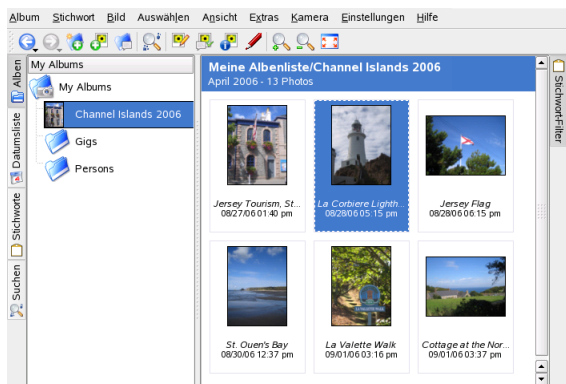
Album Stichwort Bild Auswählen Ansicht Extras Kamera Einstellungen Hilfe

Alben
Datumsliste
Stichworte
Suchen

My Albums
My Albums
Channel Islands 2006
Gigs
Persons

Meine Albenliste/Channel Islands 2006
April 2006 - 13 Photos

Jersey Tourism, St...
08/27/06 01:40 pm

La Corbiere Lighth...
08/28/06 05:15 pm

Jersey Flag
08/28/06 06:15 pm

St. Ouen's Bay
08/30/06 12:37 pm

La Valette Walk
09/01/06 03:16 pm

Cottage at the Nor...
09/01/06 03:37 pm

Stichwort-Filter